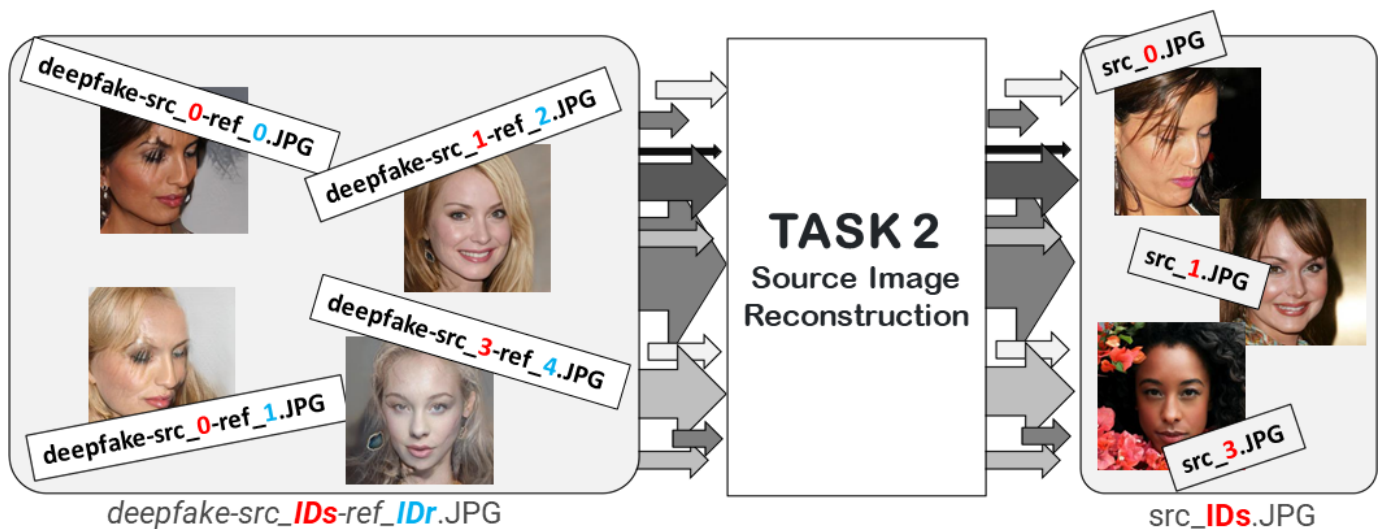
deepfake-src_0-ref_0.JPG

deepfake-src_1-ref_2.JPG

deepfake-src_3-ref_4.JPG

deepfake-src_0-ref_1.JPG

deepfake-src_IDs-ref_IDr.JPG

TASK 2
Source Image Reconstruction

src_0.JPG

src_1.JPG

src_3.JPG

src_IDs.JPG